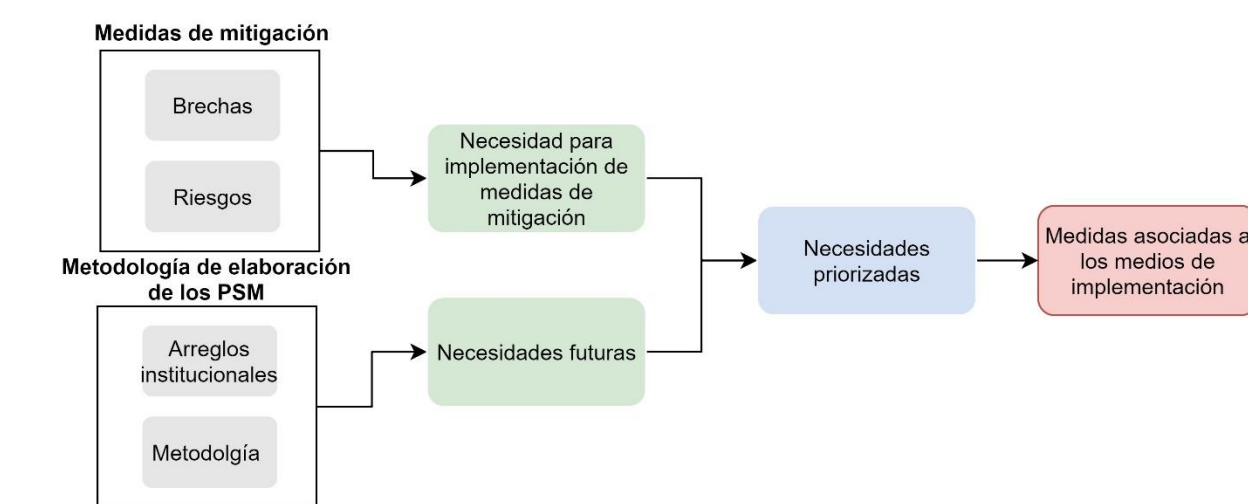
Medidas de mitigación

Brechas

Riesgos

Metodología de elaboración de los PSM

Arreglos institucionales

Metodolgía

Necesidad para implementación de medidas de mitigación

Necesidades futuras

Necesidades priorizadas

Medidas asociadas a los medios de implementación